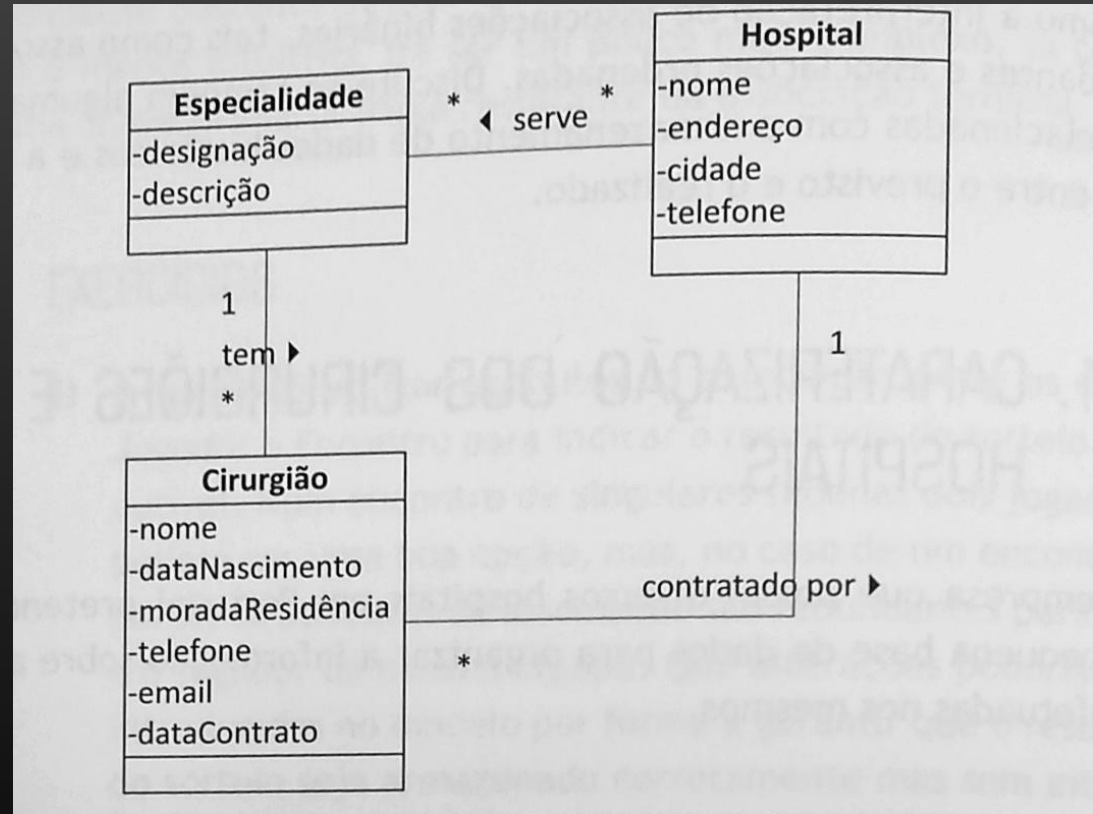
Hospital
-nome
-endereço
-cidade
-telefone

Especialidade
-designação
-descrição

* ◀ serve *

1
tem ▶
*

1

Cirurgião
-nome
-dataNascimento
-moradaResidência
-telefone
-email
-dataContrato

contratado por ▶
*